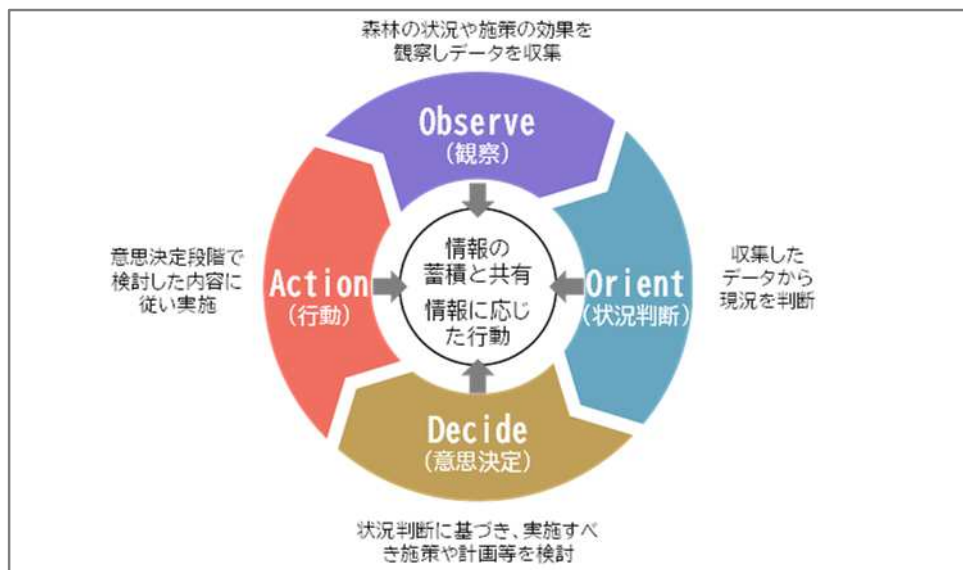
森林の状況や施策の効果を観察しデータを収集

Observe
（観察）

意思決定段階で検討した内容に従い実施

Action
（行動）

情報の蓄積と共有
情報に応じた行動

Orient
（状況判断）

収集したデータから現況を判断

Decide
（意思決定）

状況判断に基づき、実施すべき施策や計画等を検討